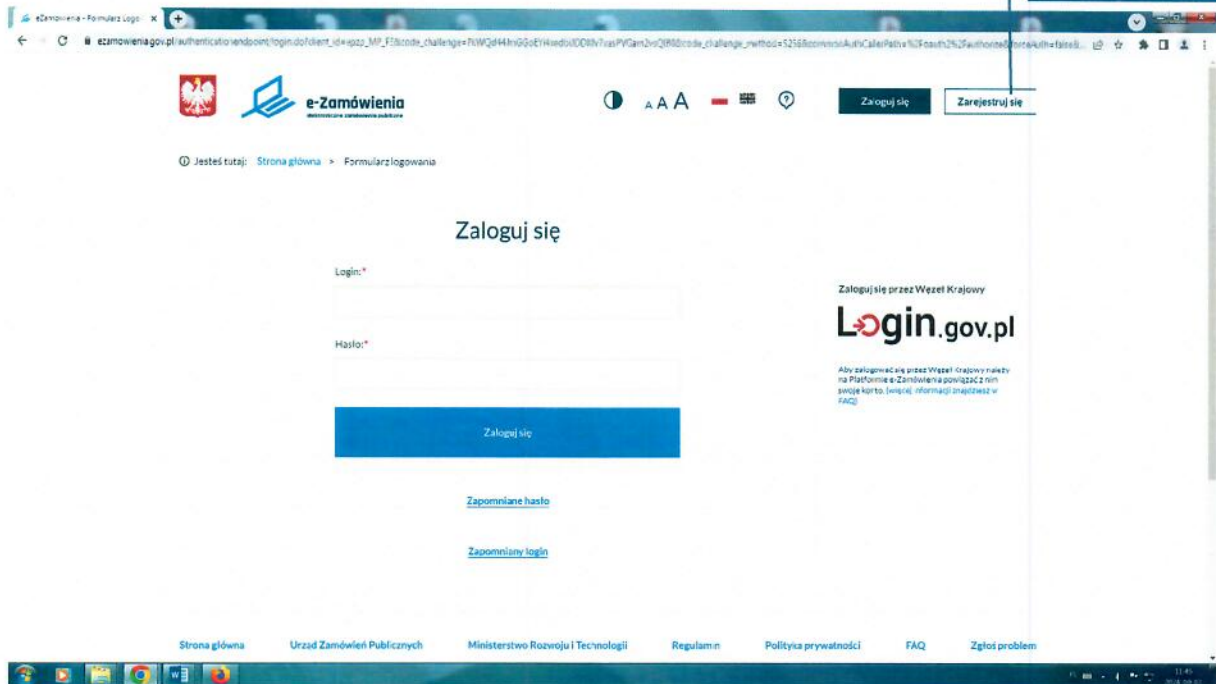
eZamówienia - Formularz Logo ×

ezamowienia.gov.pl/authentication/endpoint/login.do?client_id=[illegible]

e-Zamówienia
elektroniczne zamówienia publiczne

A A A

Zaloguj się

Zarejestruj się

Jesteś tutaj: Strona główna > Formularz logowania

Zaloguj się

Login:*

Hasło:*

Zaloguj się

Zapomniane hasło

Zapomniany login

Zaloguj się przez Węzeł Krajowy

Login.gov.pl

Aby zalogować się przez Węzeł Krajowy należy na Platformie e-Zamówienia powiązać z nim swoje konto. (więcej informacji znajdziesz w FAQ)

Strona główna Urząd Zamówień Publicznych Ministerstwo Rozwoju i Technologii Regulamin Polityka prywatności FAQ Zgłoś problem